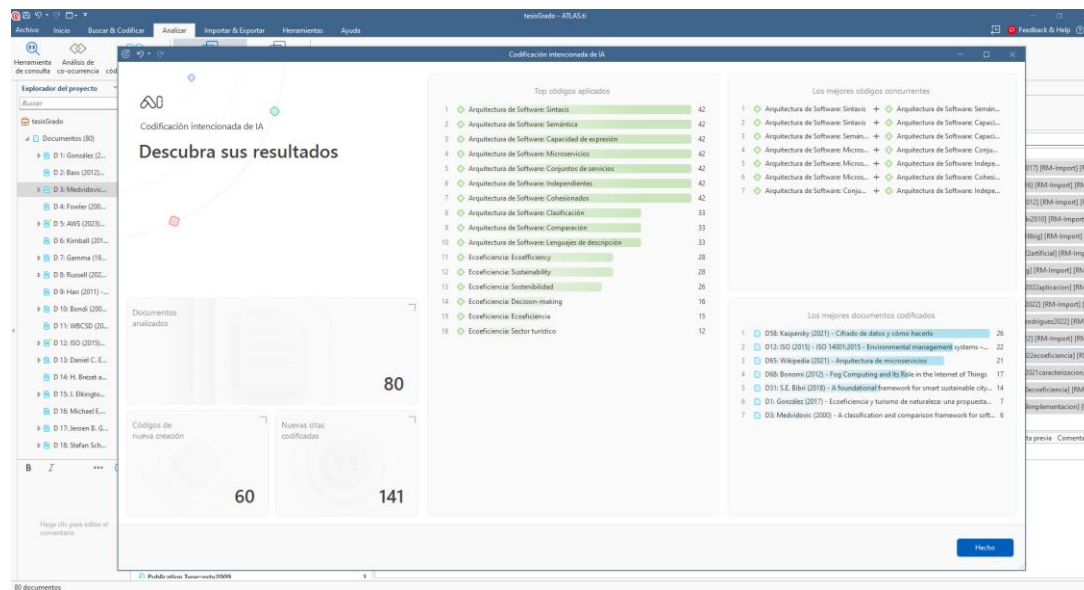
tesisGrado - ATLAS.ti

Archivo Inicio Buscar & Codificar Analizar Importar & Exportar Herramientas Ayuda

Feedback & Help

Herramienta de consulta Análisis de co-ocurrencia

Explorador del proyecto

Buscar

tesisGrado

Documentos (80)

D 1: González (2...

D 2: Bass (2012)...

D 3: Medvidovic...

D 4: Fowler (200...

D 5: AWS (2023)...

D 6: Kimball (201...

D 7: Gamma (19...

D 8: Russell (202...

D 9: Han (2011) -...

D 10: Bondi (200...

D 11: WBCSD (20...

D 12: ISO (2015)...

D 13: Daniel C. E...

D 14: H. Brezet a...

D 15: J. Elkingto...

D 16: Michael E...

D 17: Jeroen B. G...

D 18: Stefan Sch...

Haga clic para editar el comentario

Publication Type=article2009

80 documentos

Codificación intencionada de IA

Codificación intencionada de IA

Descubra sus resultados

Documentos analizados

80

Códigos de nueva creación

60

Nuevas citas codificadas

141

Top códigos aplicados

| | | |
|---|---|---|
| 1 | Arquitectura de Software: Sintaxis | 42 |
| 2 | Arquitectura de Software: Semántica | 42 |
| 3 | Arquitectura de Software: Capacidad de expresión | 42 |
| 4 | Arquitectura de Software: Microservicios | 42 |
| 5 | Arquitectura de Software: Conjuntos de servicios | 42 |
| 6 | Arquitectura de Software: Independientes | 42 |
| 7 | Arquitectura de Software: Cohesionados | 42 |
| 8 | Arquitectura de Software: Clasificación | 33 |
| 9 | Arquitectura de Software: Comparación | 33 |
| 10 | Arquitectura de Software: Lenguajes de descripción | 33 |
| 11 | Ecoeficiencia: Ecoefficiency | 28 |
| 12 | Ecoeficiencia: Sustainability | 28 |
| 13 | Ecoeficiencia: Sostenibilidad | 26 |
| 14 | Ecoeficiencia: Decision-making | 16 |
| 15 | Ecoeficiencia: Ecoeficiencia | 15 |
| 16 | Ecoeficiencia: Sector turístico | 12 |

Los mejores códigos concurrentes

1 Arquitectura de Software: Sintaxis + Arquitectura de Software: Semán...
2 Arquitectura de Software: Sintaxis + Arquitectura de Software: Capaci...
3 Arquitectura de Software: Semán... + Arquitectura de Software: Capaci...
4 Arquitectura de Software: Micros... + Arquitectura de Software: Conju...
5 Arquitectura de Software: Micros... + Arquitectura de Software: Indepe...
6 Arquitectura de Software: Micros... + Arquitectura de Software: Cohesi...
7 Arquitectura de Software: Conju... + Arquitectura de Software: Indepe...

Los mejores documentos codificados

| | | |
|---|---|---|
| 1 | D58: Kaspersky (2021) - Cifrado de datos y cómo hacerlo | 26 |
| 2 | D12: ISO (2015) - ISO 14001:2015 - Environmental management systems -... | 22 |
| 3 | D65: Wikipedia (2021) - Arquitectura de microservicios | 21 |
| 4 | D68: Bonomi (2012) - Fog Computing and Its Role in the Internet of Things | 17 |
| 5 | D31: S.E. Bibri (2018) - A foundational framework for smart sustainable city... | 14 |
| 6 | D1: González (2017) - Ecoeficiencia y turismo de naturaleza: una propuesta... | 7 |
| 7 | D3: Medvidovic (2000) - A classification and comparison framework for soft... | 6 |

Hecho

017] [RM-Import]
8] [RM-Import]
012] [RM-Import]
o2010] [RM-Import]
tblog] [RM-Import]
2artificial] [RM-Imp
g] [RM-Import]
2022aplicacion] [RM
2022] [RM-Import]
rodriguez2022] [RM
2] [RM-Import] [RM
22ecoeficiencia] [RM
2021caracterizacion
0ecoeficiencia] [RM
8implementacion]
ta previa Comenta